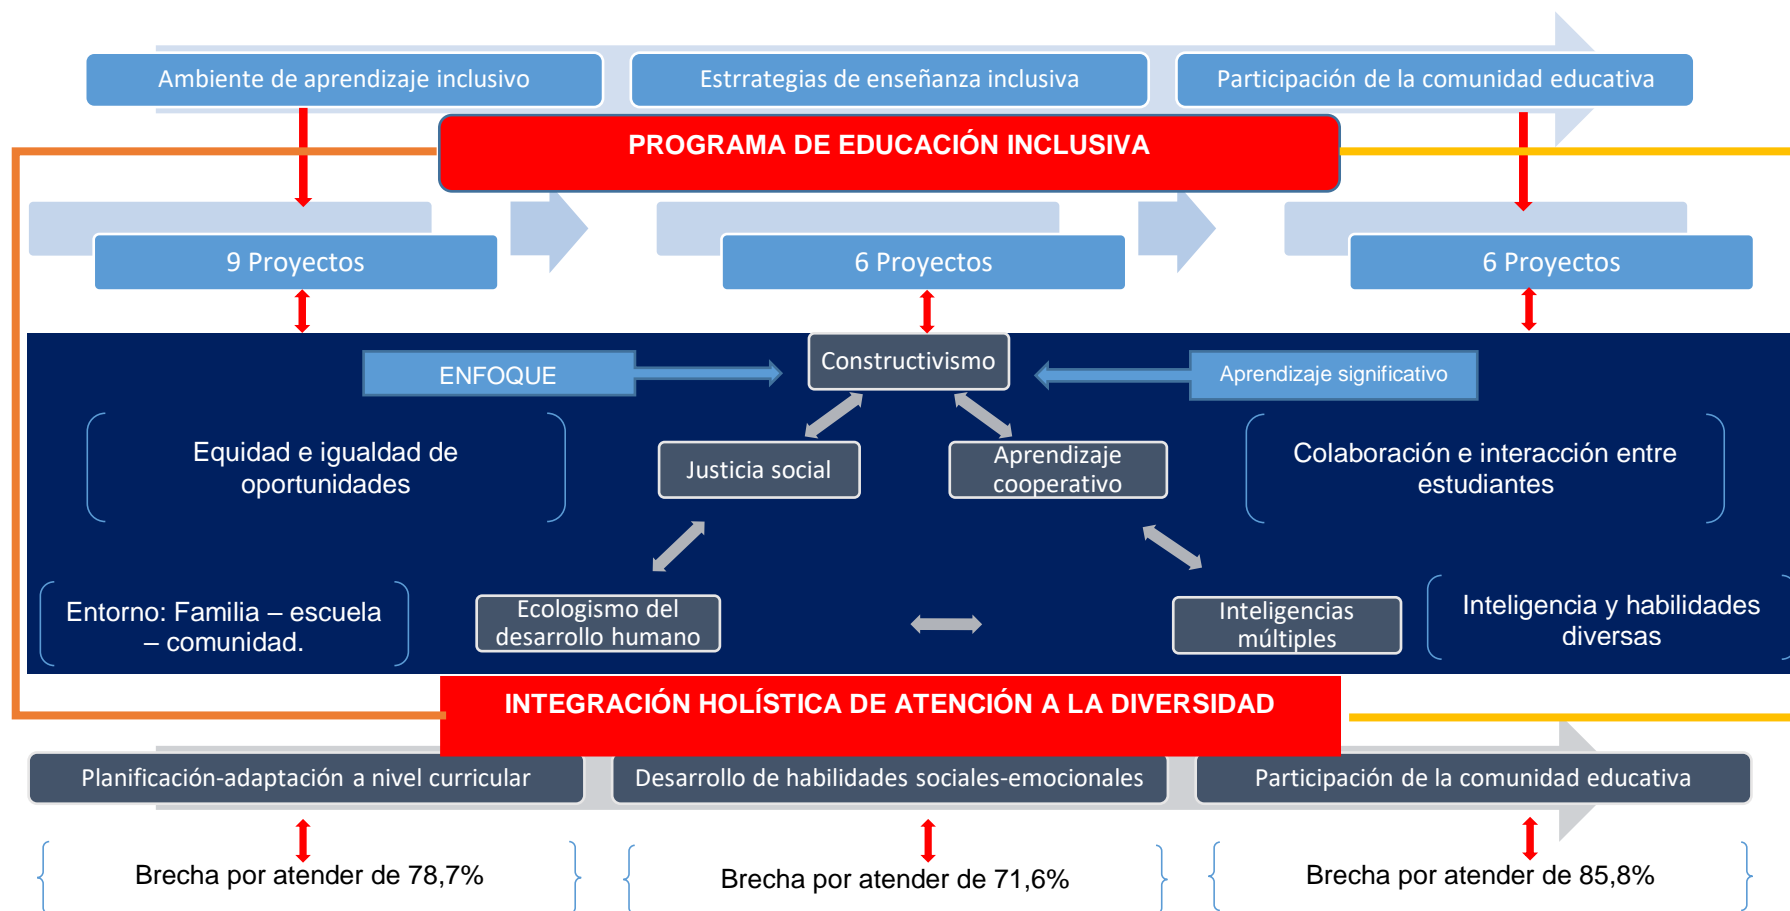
Ambiente de aprendizaje inclusivo

Estrrategias de enseñanza inclusiva

Participación de la comunidad educativa

PROGRAMA DE EDUCACIÓN INCLUSIVA

9 Proyectos

6 Proyectos

6 Proyectos

ENFOQUE

Constructivismo

Aprendizaje significativo

Equidad e igualdad de oportunidades

Justicia social

Aprendizaje cooperativo

Colaboración e interacción entre estudiantes

Entorno: Familia – escuela – comunidad.

Ecologismo del desarrollo humano

Inteligencias múltiples

Inteligencia y habilidades diversas

INTEGRACIÓN HOLÍSTICA DE ATENCIÓN A LA DIVERSIDAD

Planificación-adaptación a nivel curricular

Desarrollo de habilidades sociales-emocionales

Participación de la comunidad educativa

Brecha por atender de 78,7%

Brecha por atender de 71,6%

Brecha por atender de 85,8%